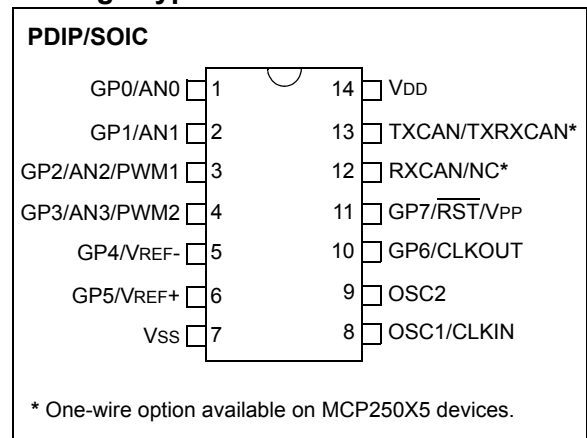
PDIP/SOIC

GP0/AN0 1
GP1/AN1 2
GP2/AN2/PWM1 3
GP3/AN3/PWM2 4
GP4/VREF- 5
GP5/VREF+ 6
VSS 7

14 VDD
13 TXCAN/TXRXCAN*
12 RXCAN/NC*
11 GP7/$\overline{RST}$/VPP
10 GP6/CLKOUT
9 OSC2
8 OSC1/CLKIN

* One-wire option available on MCP250X5 devices.